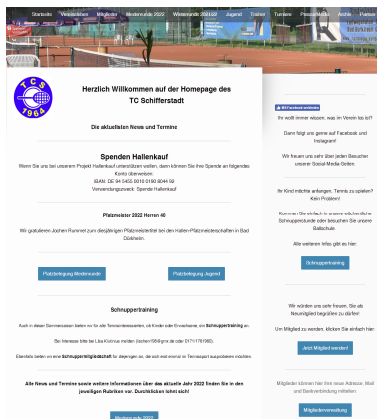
Startseite Vorstandschaft Mitglieder Medenrunde 2022 Wintermedenrunde 2021/22 Jugend Trainer Turniere Presse/Medien Archiv Partner

TCS 1964

Herzlich Willkommen auf der Homepage des TC Schifferstadt

Die aktuellsten News und Termine

Spenden Hallenkauf

Wenn Sie uns bei unserem Projekt Hallenkauf unterstützen wollen, dann können Sie Ihre Spende an folgendes Konto überweisen:

IBAN: DE 94 5455 0010 0190 8044 92

Verwendungszweck: Spende Hallenkauf

Pfalzmeister 2022 Herren 40

Wir gratulieren Jochen Rummel zum diesjährigen Pfalzmeistertitel bei den Hallen-Pfalzmeisterschaften in Bad Dürkheim.

Platzbelegung Medenrunde

Platzbelegung Jugend

Schnuppertraining

Auch in diesem Sommer bieten wir für alle Tennisinteressierten, ob Kinder oder Erwachsene, ein Schnuppertraining an.

Bei Interesse bitte bei Lisa Kornus melden (lischen1906@gmx.de oder 0171/1761980).

Ebenfalls bieten wir eine Schnuppermitgliedschaft für diejenigen an, die sich erst einmal im Tennissport ausprobieren möchten.

Alle News und Termine sowie weitere Informationen über das aktuelle Jahr 2022 finden Sie in den jeweiligen Rubriken vor. Durchklicken lohnt sich!

Medenrunde 2022

TC Facebook anklicken

Ihr wollt immer wissen, was im Verein los ist?

Dann folgt uns gerne auf Facebook und Instagram!

Wir freuen uns sehr über jeden Besucher unserer Social-Media-Seiten.

Ihr Kind möchte anfangen, Tennis zu spielen? Kein Problem!

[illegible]

Schnupperstunde oder besuchen Sie unsere Ballschule.

Alle weiteren Infos gibt es hier:

Schnuppertraining

Wir würden uns sehr freuen, Sie als Neumitglied begrüßen zu dürfen!

Um Mitglied zu werden, klicken Sie einfach hier:

Jetzt Mitglied werden!

Mitglieder können hier ihre neue Adresse, Mail und Bankverbindung mitteilen

Mitgliederverwaltung